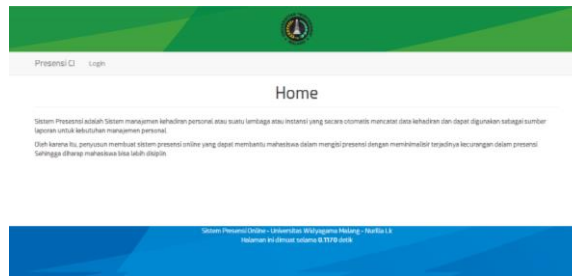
Presensi CI Login

Home

Sistem Presensi adalah Sistem manajemen kehadiran personal atau suatu lembaga atau instansi yang secara otomatis mencatat data kehadiran dan dapat digunakan sebagai sumber laporan untuk kebutuhan manajemen personal.

Oleh karena itu, penyusun membuat sistem presensi online yang dapat membantu mahasiswa dalam mengisi presensi dengan meminimalisir terjadinya kecurangan dalam presensi Sehingga diharap mahasiswa bisa lebih disiplin.

Sistem Presensi Online - Universitas Widyagama Malang - Nurlita L.k
Halaman ini dimuat selama 0.1170 detik